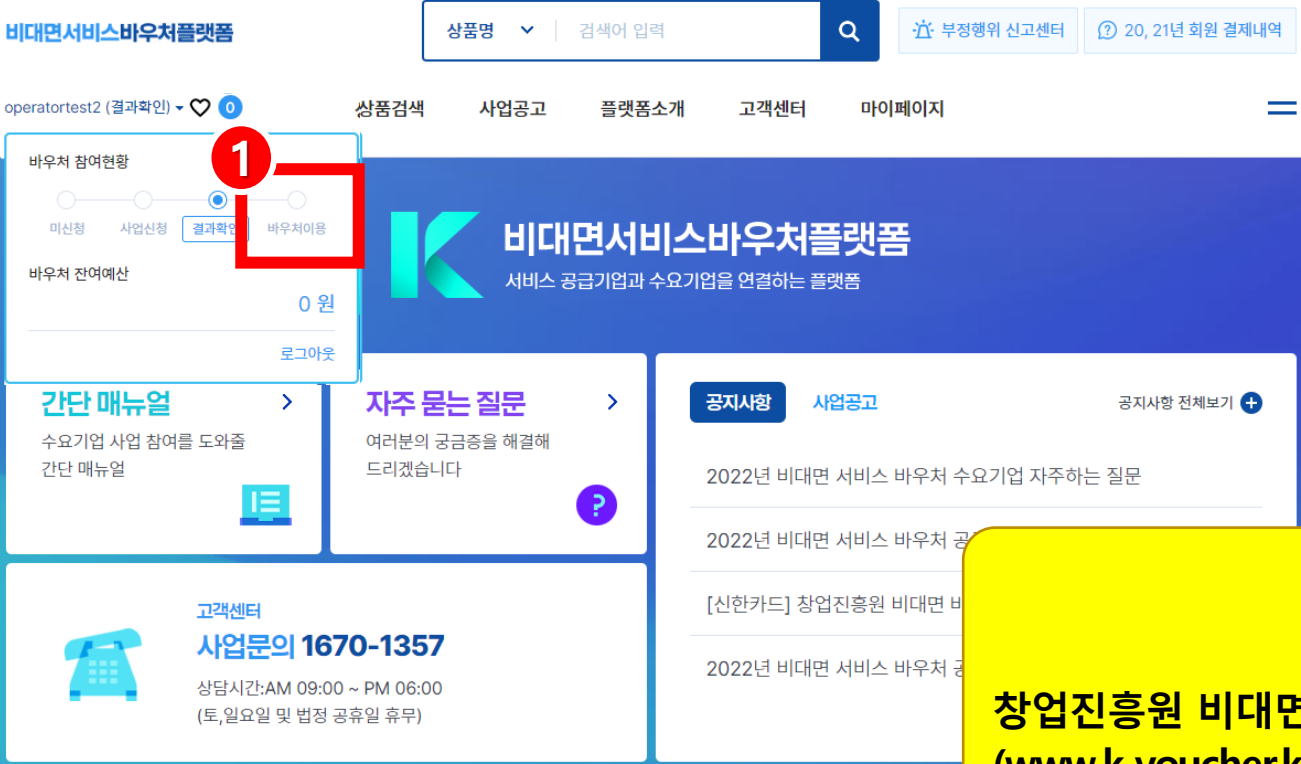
비대면서비스바우처플랫폼

상품명 검색어 입력

부정행위 신고센터

20, 21년 회원 결제내역

operatortest2 (결과확인) 0

상품검색 사업공고 플랫폼소개 고객센터 마이페이지

1

바우처 참여현황

미신청 사업신청 결과확인 바우처이용

바우처 잔여예산

0 원

로그아웃

비대면서비스바우처플랫폼

서비스 공급기업과 수요기업을 연결하는 플랫폼

간단 매뉴얼

수요기업 사업 참여를 도와줄 간단 매뉴얼

자주 묻는 질문

여러분의 궁금증을 해결해 드리겠습니다

공지사항 사업공고 공지사항 전체보기

2022년 비대면 서비스 바우처 수요기업 자주하는 질문

2022년 비대면 서비스 바우처 공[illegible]

[신한카드] 창업진흥원 비대면 바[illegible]

2022년 비대면 서비스 바우처 공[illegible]

고객센터

사업문의 1670-1357

상담시간:AM 09:00 ~ PM 06:00

(토,일요일 및 법정 공휴일 휴무)

창업진흥원 비대면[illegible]

(www.k-voucher.k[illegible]